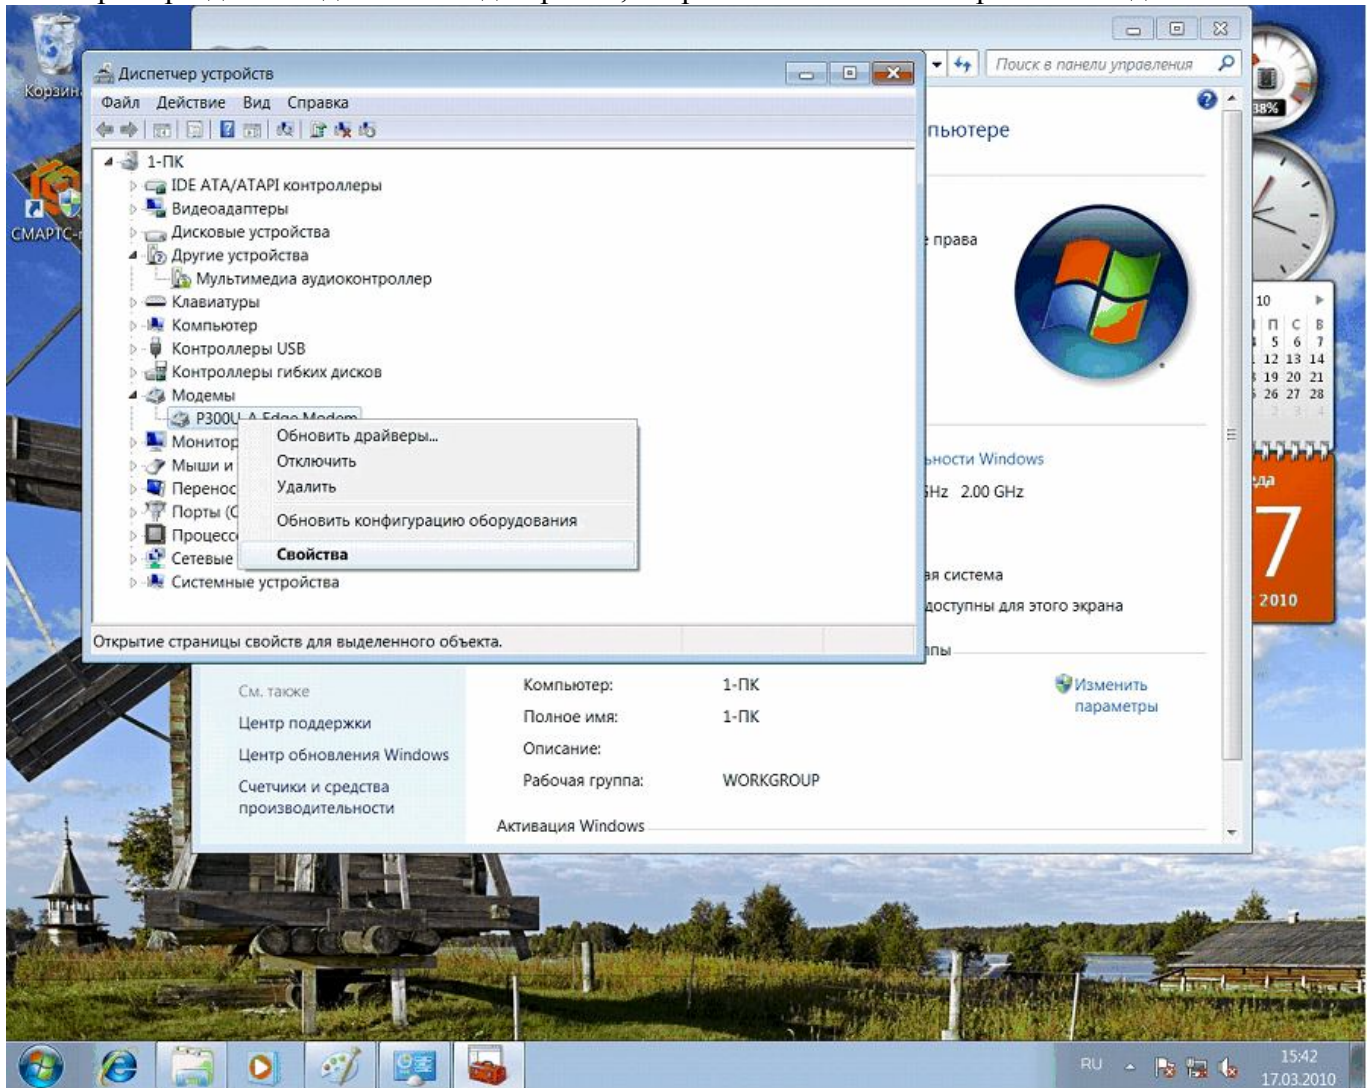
Корзина

СМАРТС-

Диспетчер устройств

Файл Действие Вид Справка

1-ПК
IDE ATA/ATAPI контроллеры
Видеоадаптеры
Дисковые устройства
Другие устройства
Мультимедиа аудиоконтроллер
Клавиатуры
Компьютер
Контроллеры USB
Контроллеры гибких дисков
Модемы
P300U-A Edge Modem
Монитор
Мыши и
Перенос
Порты (
Процесс
Сетевые
Системные устройства

Обновить драйверы...
Отключить
Удалить
Обновить конфигурацию оборудования
Свойства

Открытие страницы свойств для выделенного объекта.

Поиск в панели управления

пьютере

права

ности Windows

Hz 2.00 GHz

ая система

доступны для этого экрана

пы

См. также
Центр поддержки
Центр обновления Windows
Счетчики и средства производительности

| | |
|---|---|
| Компьютер: | 1-ПК |
| Полное имя: | 1-ПК |
| Описание: | |
| Рабочая группа: | WORKGROUP |

Изменить параметры

Активация Windows

38%

10
П С В
5 6 7
12 13 14
19 20 21
26 27 28

7
2010

RU
15:42
17.03.2010